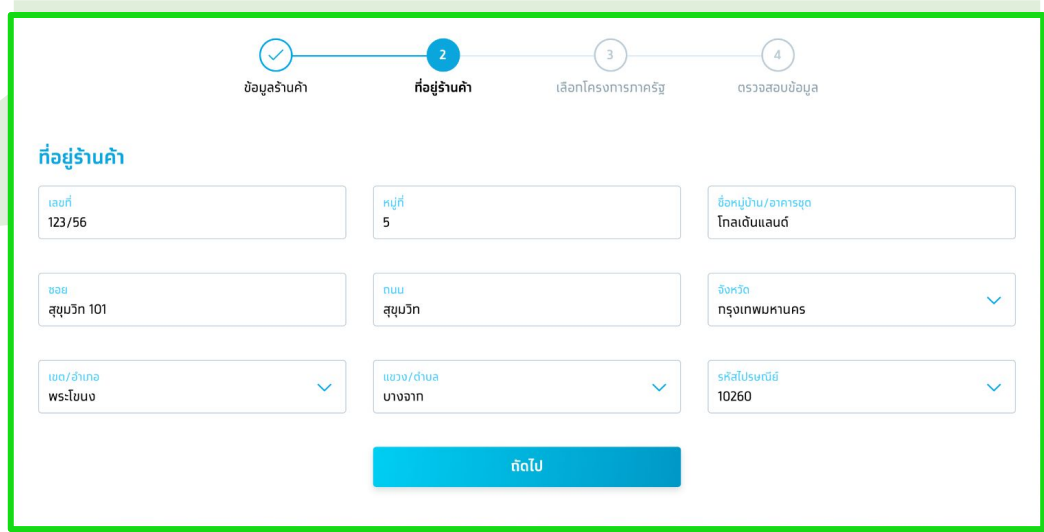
ข้อมูลร้านค้า

2
ที่อยู่ร้านค้า

3
เลือกโครงการภาครัฐ

4
ตรวจสอบข้อมูล

ที่อยู่ร้านค้า

เลขที่
123/56

หมู่ที่
5

ชื่อหมู่บ้าน/อาคารชุด
โกลเด้นแลนด์

ซอย
สุขุมวิท 101

ถนน
สุขุมวิท

จังหวัด
กรุงเทพมหานคร

เขต/อำเภอ
พระโขนง

แขวง/ตำบล
บางจาก

รหัสไปรษณีย์
10260

ถัดไป